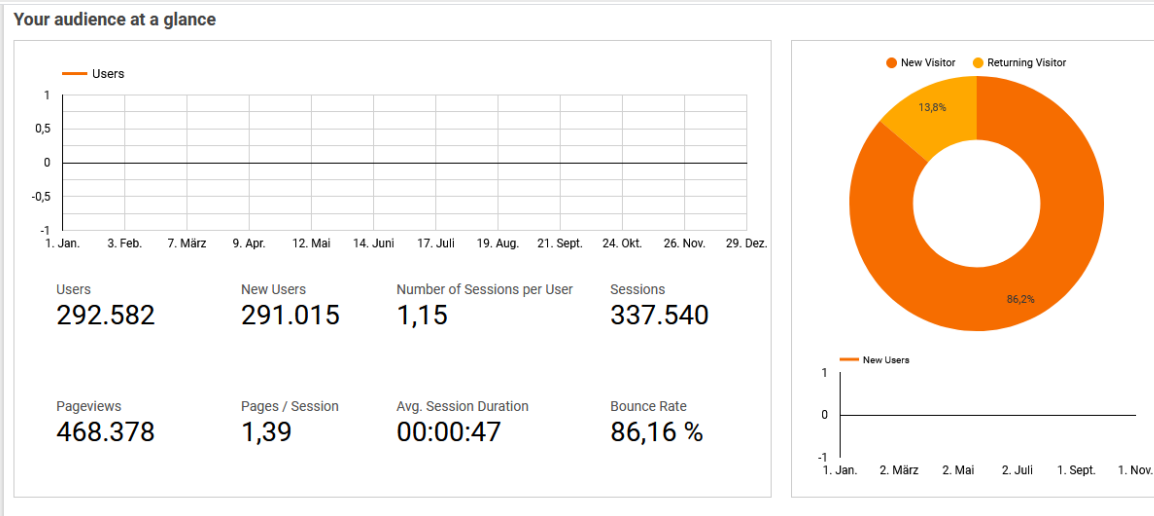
Your audience at a glance

Users

1
0,5
0
-0,5
-1

1. Jan. 3. Feb. 7. März 9. Apr. 12. Mai 14. Juni 17. Juli 19. Aug. 21. Sept. 24. Okt. 26. Nov. 29. Dez.

Users
292.582

New Users
291.015

Number of Sessions per User
1,15

Sessions
337.540

Pageviews
468.378

Pages / Session
1,39

Avg. Session Duration
00:00:47

Bounce Rate
86,16 %

New Visitor Returning Visitor

13,8%

86,2%

New Users

1
0
-1

1. Jan. 2. März 2. Mai 2. Juli 1. Sept. 1. Nov.